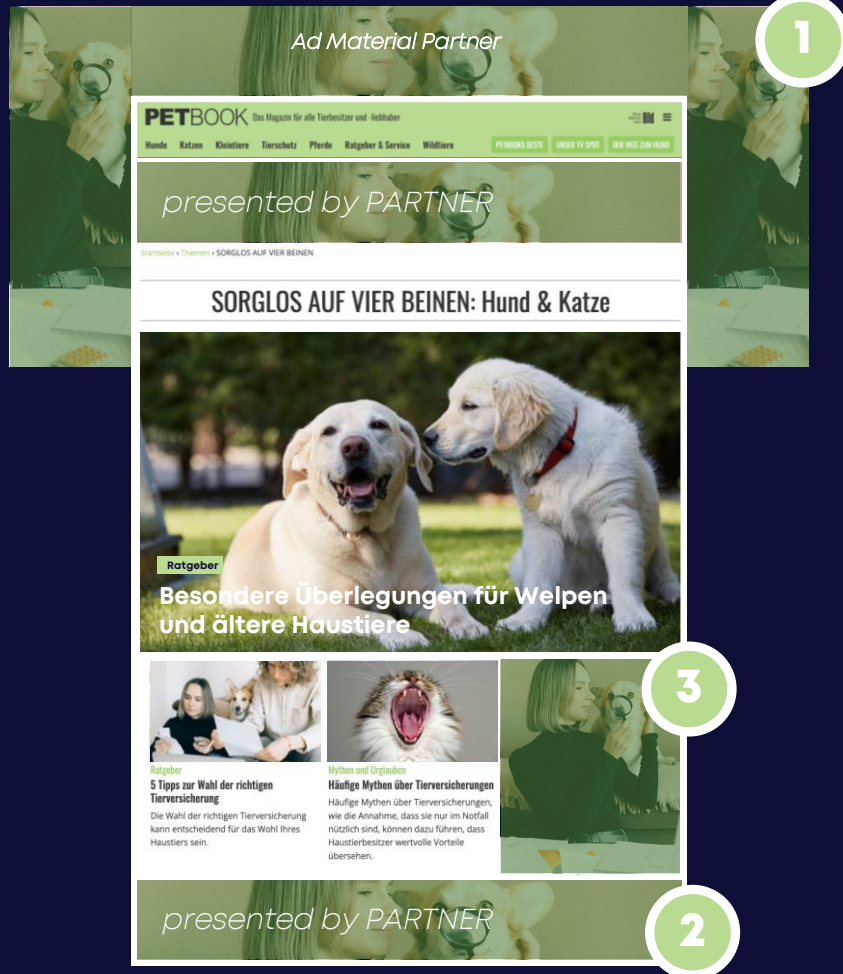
Ad Material Partner

1

PETBOOK Das Magazin für alle Tierbesitzer und -liebhaber

Hunde Katzen Kleintiere Tierschutz Pferde Ratgeber & Service Wildtiere

PETBOOKS BESTE UNSER TV SPOT DER WEG ZUM HUND

presented by PARTNER

Startseite » Themen » SORGLOS AUF VIER BEINEN

SORGLOS AUF VIER BEINEN: Hund & Katze

Ratgeber

Besondere Überlegungen für Welpen und ältere Haustiere

3

Ratgeber

5 Tipps zur Wahl der richtigen Tierversicherung

Die Wahl der richtigen Tierversicherung kann entscheidend für das Wohl Ihres Haustiers sein.

Mythen und Urglauben

Häufige Mythen über Tierversicherungen

Häufige Mythen über Tierversicherungen, wie die Annahme, dass sie nur im Notfall nützlich sind, können dazu führen, dass Haustierbesitzer wertvolle Vorteile übersehen.

presented by PARTNER

2